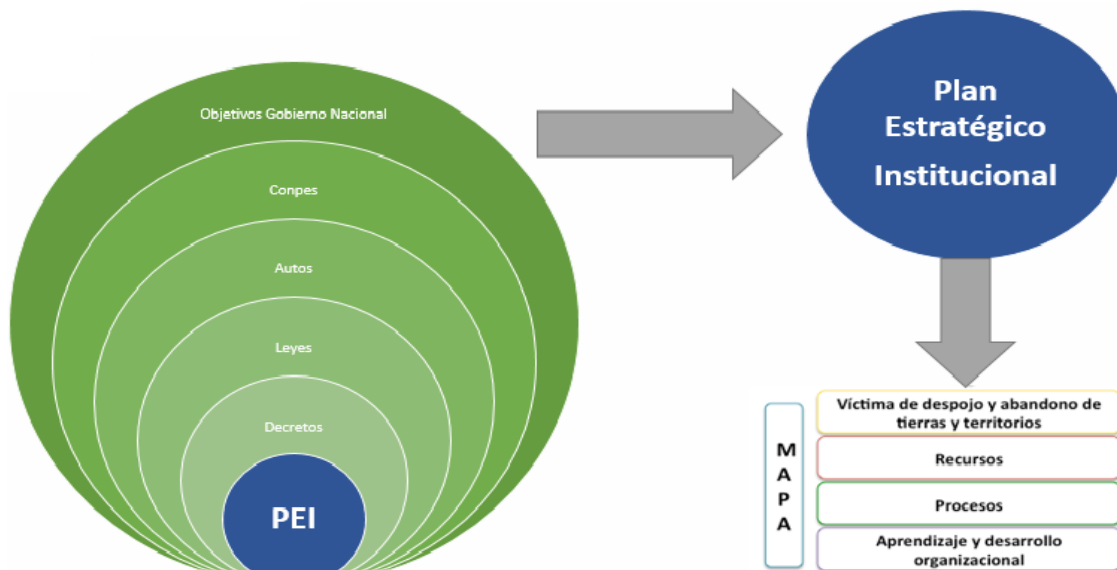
Objetivos Gobierno Nacional

Conpes

Autos

Leyes

Decretos

PEI

Plan Estratégico Institucional

M
A
P
A

Víctima de despojo y abandono de tierras y territorios

Recursos

Procesos

Aprendizaje y desarrollo organizacional